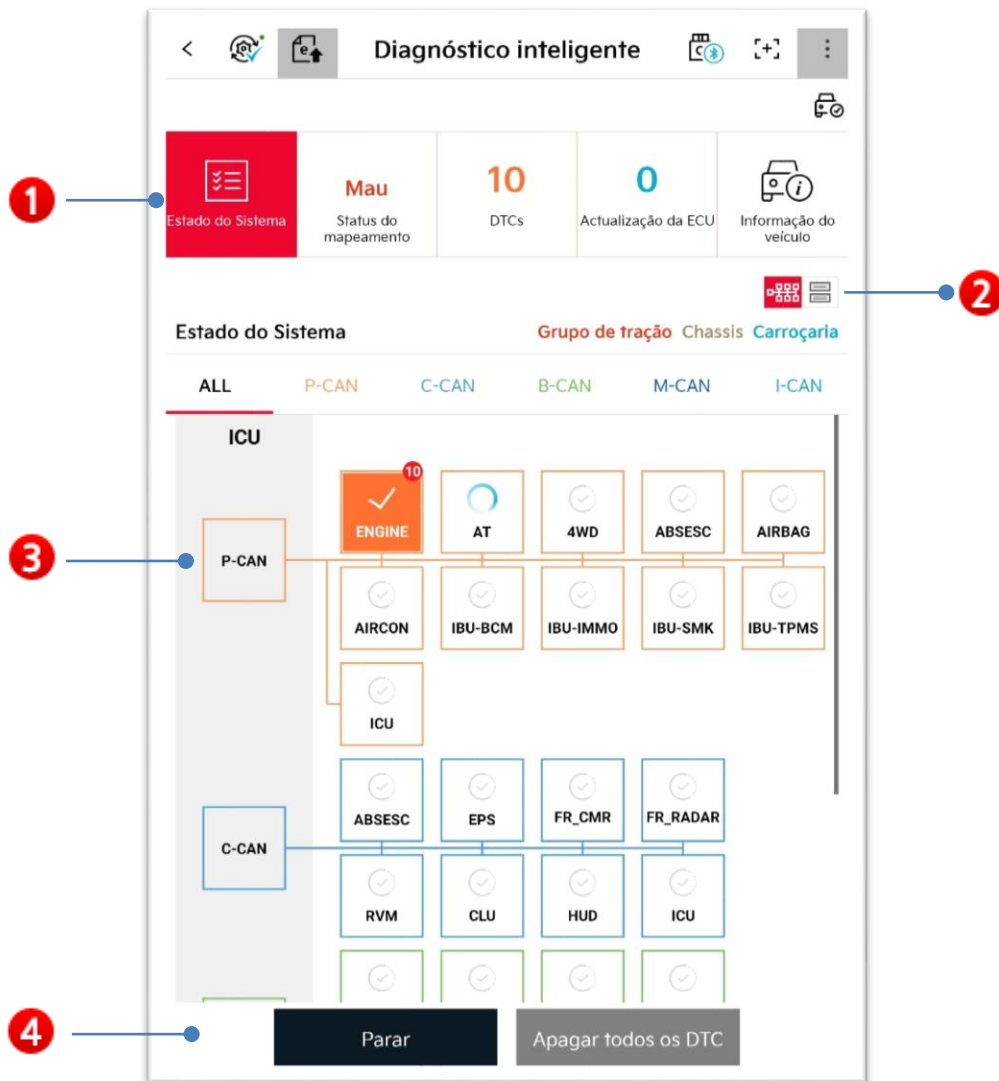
Diagnóstico inteligente

1

Estado do Sistema

Mau
Status do mapeamento

10
DTCs

0
Actualização da ECU

Informação do veículo

2

Estado do Sistema

Grupo de tração Chassis Carroçaria

ALL P-CAN C-CAN B-CAN M-CAN I-CAN

ICU

3

P-CAN

10
ENGINE

AT

4WD

ABSESC

AIRBAG

AIRCON

IBU-BCM

IBU-IMMO

IBU-SMK

IBU-TPMS

ICU

C-CAN

ABSESC

EPS

FR_CMR

FR_RADAR

RVM

CLU

HUD

ICU

4

Parar

Apagar todos os DTC